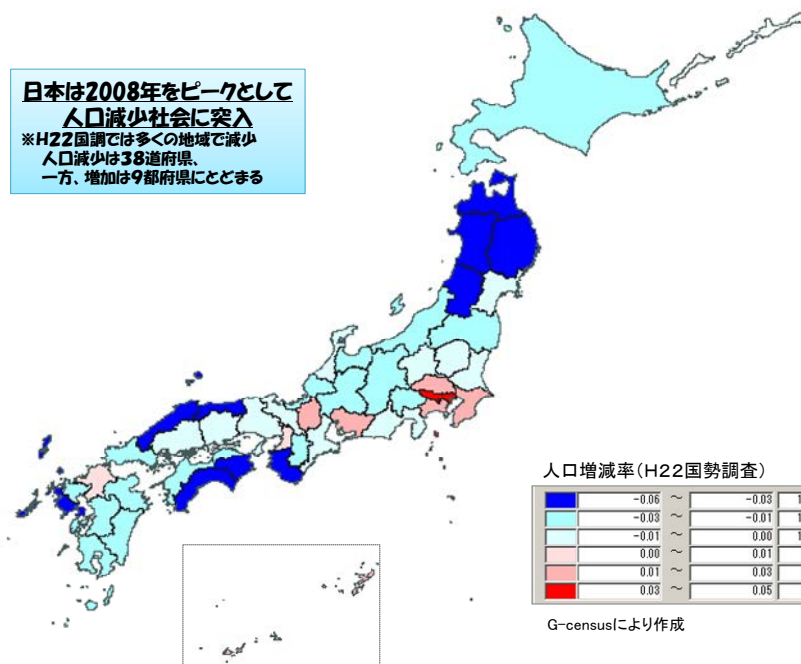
日本は2008年をピークとして
人口減少社会に突入
※H22国調では多くの地域で減少
人口減少は38道府県、
一方、増加は9都府県にとどまる

人口増減率(H22国勢調査)

|  |  |  |  |  |
|---|---|---|---|---|
|  | -0.06 | ～ | -0.03 | 1 |
|  | -0.03 | ～ | -0.01 | 1 |
|  | -0.01 | ～ | 0.00 | 1 |
|  | 0.00 | ～ | 0.01 |  |
|  | 0.01 | ～ | 0.03 |  |
|  | 0.03 | ～ | 0.05 |  |

G-censusにより作成